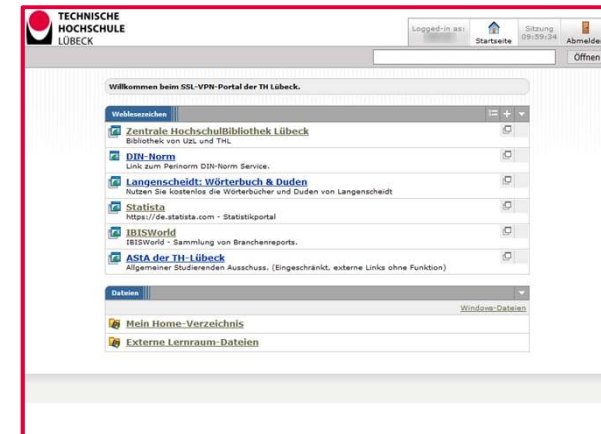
TECHNISCHE HOCHSCHULE LÜBECK

Logged-in as: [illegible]

Startseite

Sitzung 09:59:34

Abmelde

Öffnen

Willkommen beim SSL-VPN-Portal der TH Lübeck.

Webleszeichen

Zentrale HochschulBibliothek Lübeck
Bibliothek von UzL und THL

DIN-Norm
Link zum Perinorm DIN-Norm Service.

Langenscheidt: Wörterbuch & Duden
Nutzen Sie kostenlos die Wörterbücher und Duden von Langenscheidt

Statista
https://de.statista.com - Statistikportal

IBISWorld
IBISWorld - Sammlung von Branchenreports.

AStA der TH-Lübeck
Allgemeiner Studierenden Ausschuss. (Eingeschränkt, externe Links ohne Funktion)

Dateien

Windows-Dateien

Mein Home-Verzeichnis

Externe Lernraum-Dateien